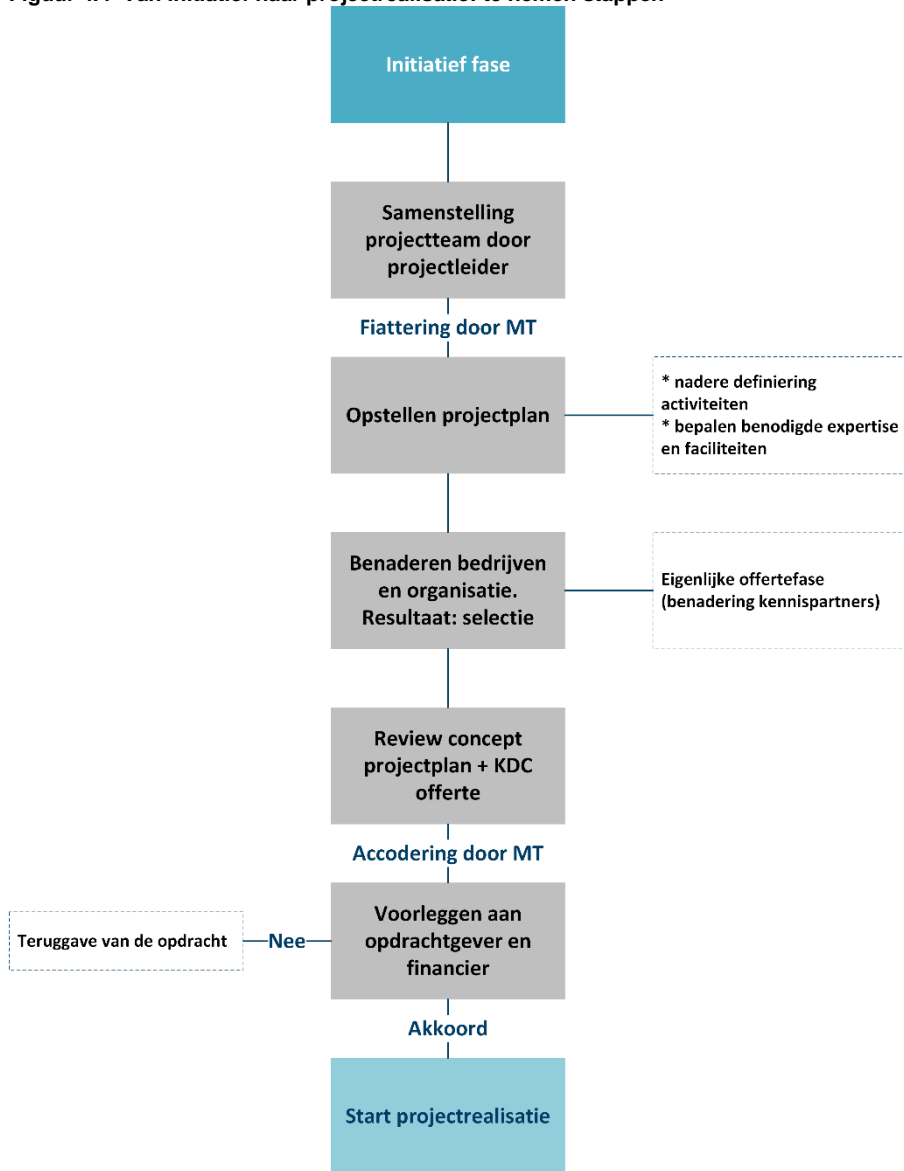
Figuur 4.1 Van initiatief naar projectrealisatie: te nemen stappen

Initiatief fase

Samenstelling projectteam door projectleider

Fiattering door MT

Opstellen projectplan

* nadere definiering activiteiten
* bepalen benodigde expertise en faciliteiten

Benaderen bedrijven en organisatie. Resultaat: selectie

Eigenlijke offertefase (benadering kennispartners)

Review concept projectplan + KDC offerte

Accodering door MT

Teruggave van de opdracht

Nee

Voorleggen aan opdrachtgever en financier

Akkoord

Start projectrealisatie